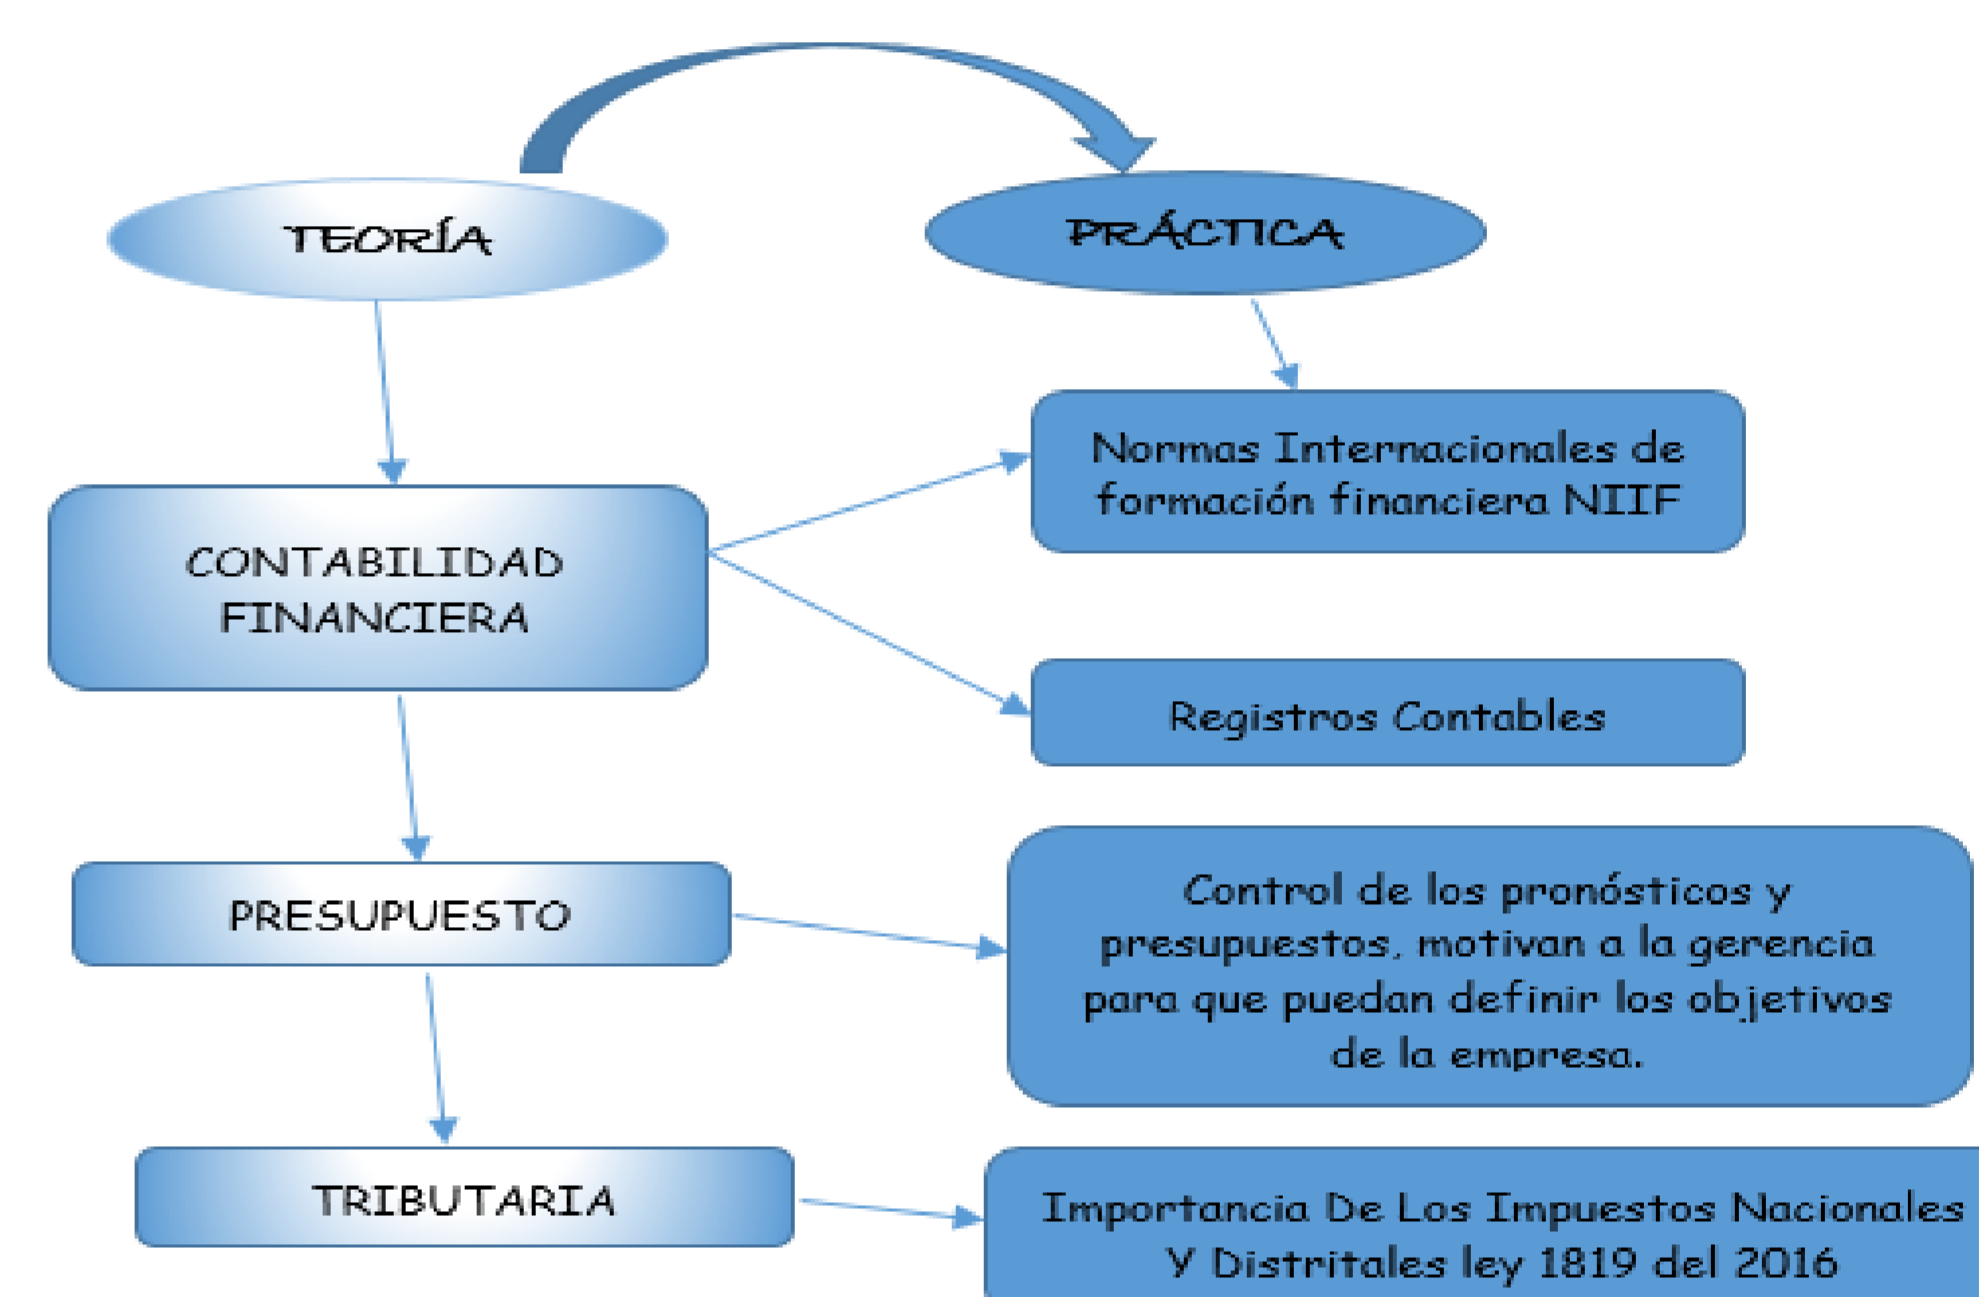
TEORÍA

PRÁCTICA

CONTABILIDAD FINANCIERA

Normas Internacionales de formación financiera NIIF

Registros Contables

PRESUPUESTO

Control de los pronósticos y presupuestos, motivan a la gerencia para que puedan definir los objetivos de la empresa.

TRIBUTARIA

Importancia De Los Impuestos Nacionales Y Distritales ley 1819 del 2016